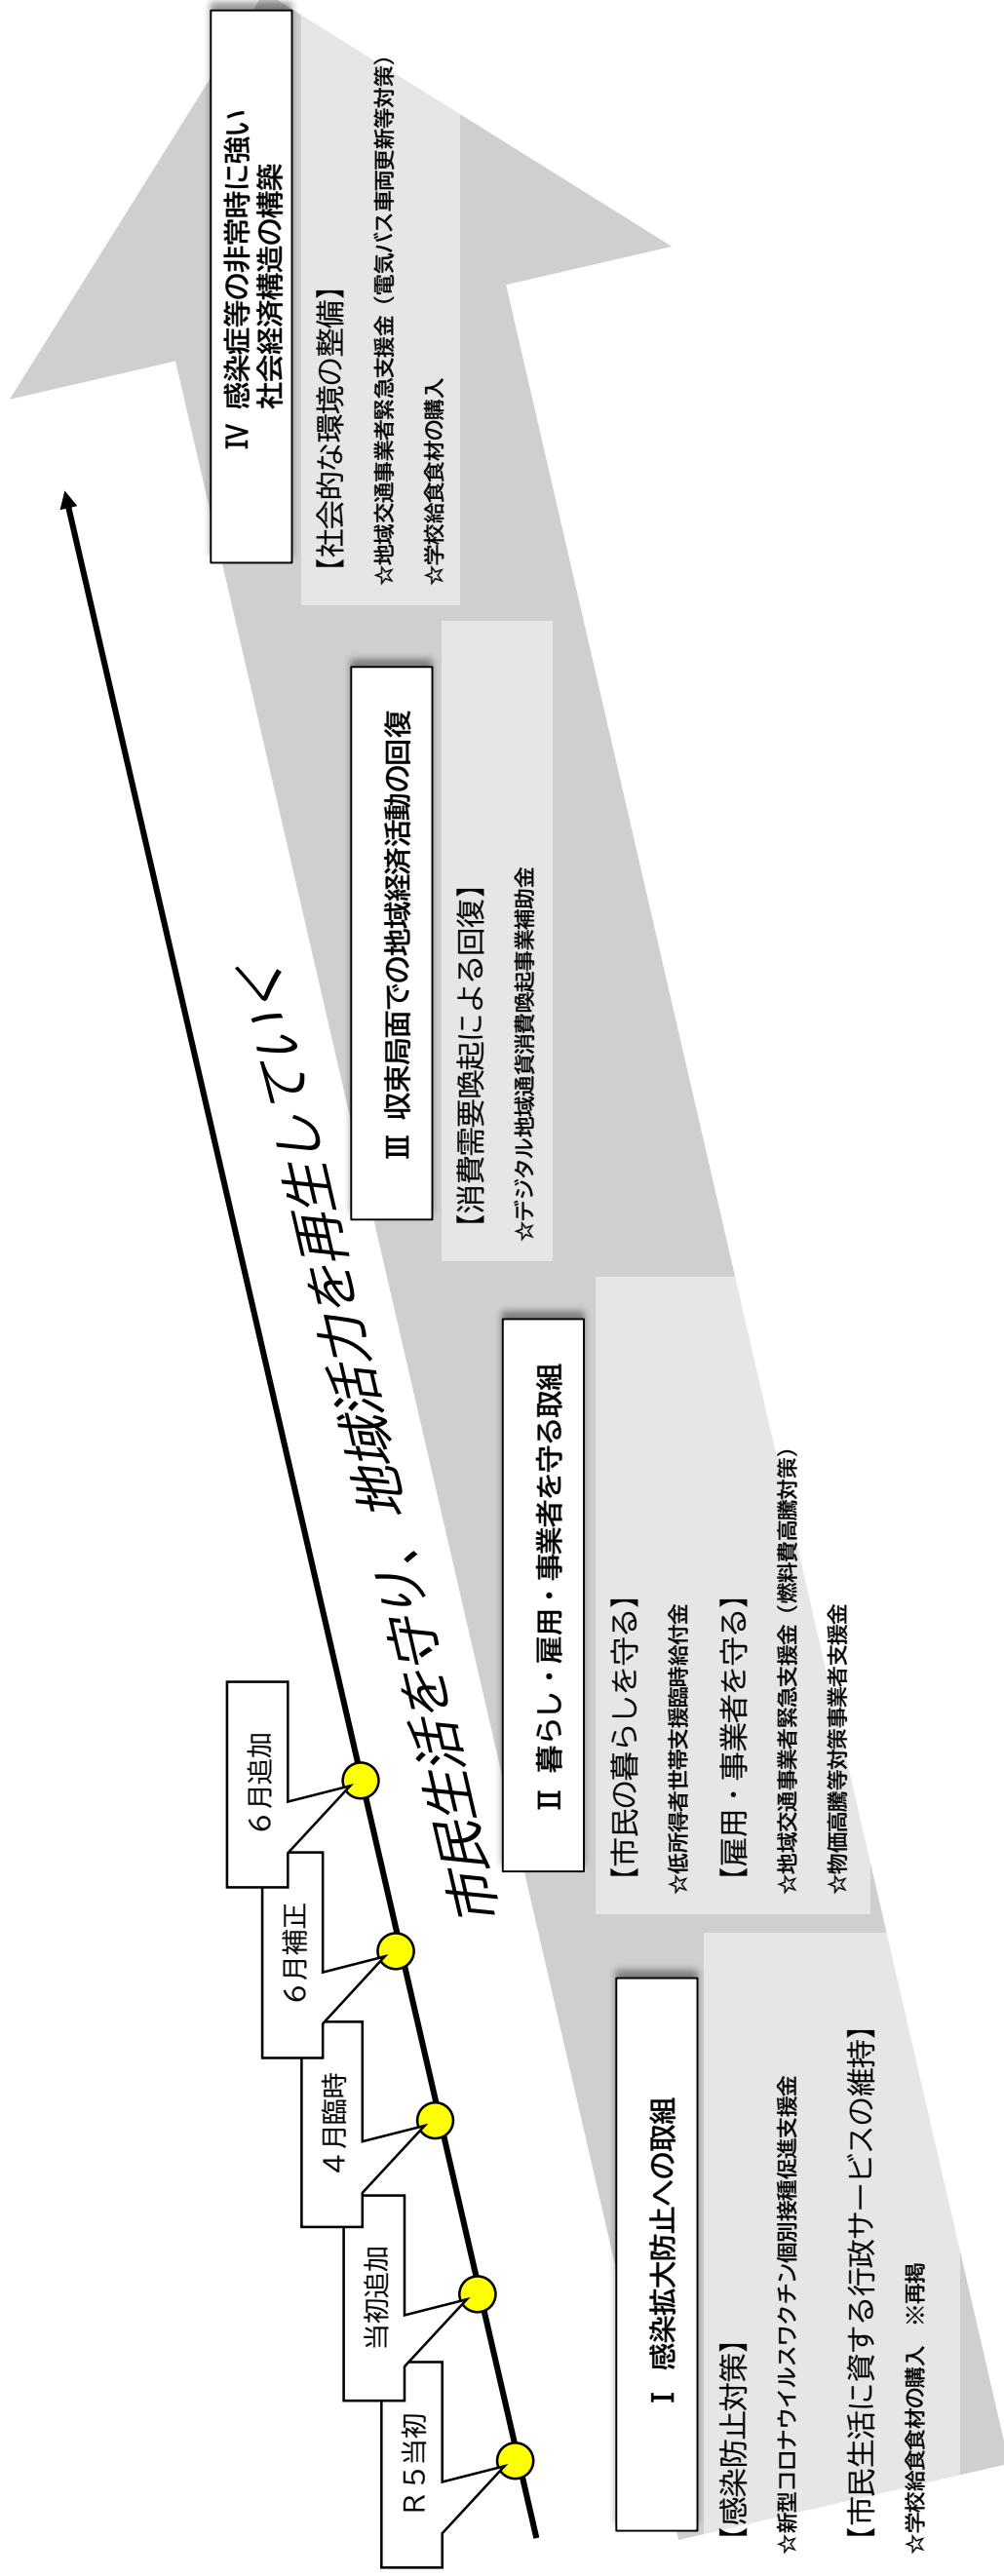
Ⅳ 感染症等の非常時に強い社会経済構造の構築

【社会的な環境の整備】
☆地域交通事業者緊急支援金（電気バス車両更新等対策）
☆学校給食食材の購入

Ⅲ 収束局面での地域経済活動の回復

【消費需要喚起による回復】
☆デジタル地域通貨消費喚起事業補助金

市民生活を守り、地域活力を再生していく

Ⅱ 暮らし・雇用・事業者を守る取組

【市民の暮らしを守る】
☆低所得者世帯支援臨時給付金
【雇用・事業者を守る】
☆地域交通事業者緊急支援金（燃料費高騰対策）
☆物価高騰等対策事業者支援金

Ⅰ 感染拡大防止への取組

【感染防止対策】
☆新型コロナウイルスワクチン個別接種促進支援金
【市民生活に資する行政サービスの維持】
☆学校給食食材の購入 ※再掲

6月追加
6月補正
4月臨時
当初追加
R５当初